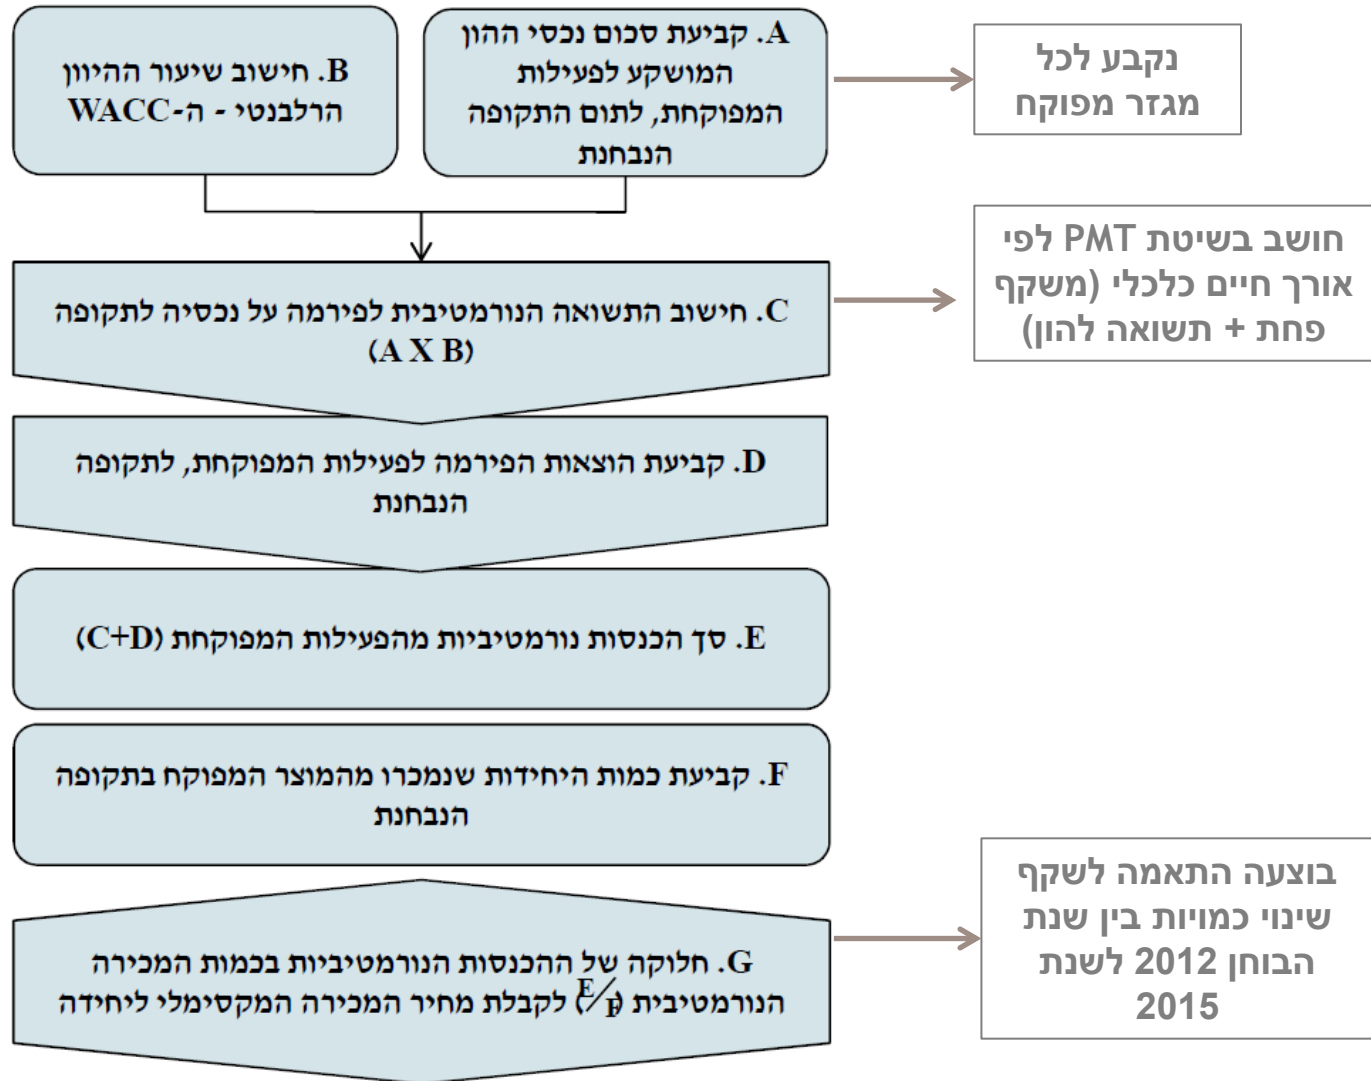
A. קביעת סכום נכסי ההון המושקע לפעילות המפוקחת, לתום התקופה הנבחנת

B. חישוב שיעור ההיוון הרלבנטי - ה-WACC

נקבע לכל מגזר מפוקח

C. חישוב התשואה הנורמטיבית לפירמה על נכסיה לתקופה (A X B)

חושב בשיטת PMT לפי אורך חיים כלכלי (משקף פחת + תשואה להון)

D. קביעת הוצאות הפירמה לפעילות המפוקחת, לתקופה הנבחנת

E. סך הכנסות נורמטיביות מהפעילות המפוקחת (C+D)

F. קביעת כמות היחידות שנמכרו מהמוצר המפוקח בתקופה הנבחנת

G. חלוקה של ההכנסות הנורמטיביות בכמות המכירה הנורמטיבית ($E/F$) לקבלת מחיר המכירה המקסימלי ליחידה

בוצעה התאמה לשקף שינוי כמויות בין שנת הבוחן 2012 לשנת 2015